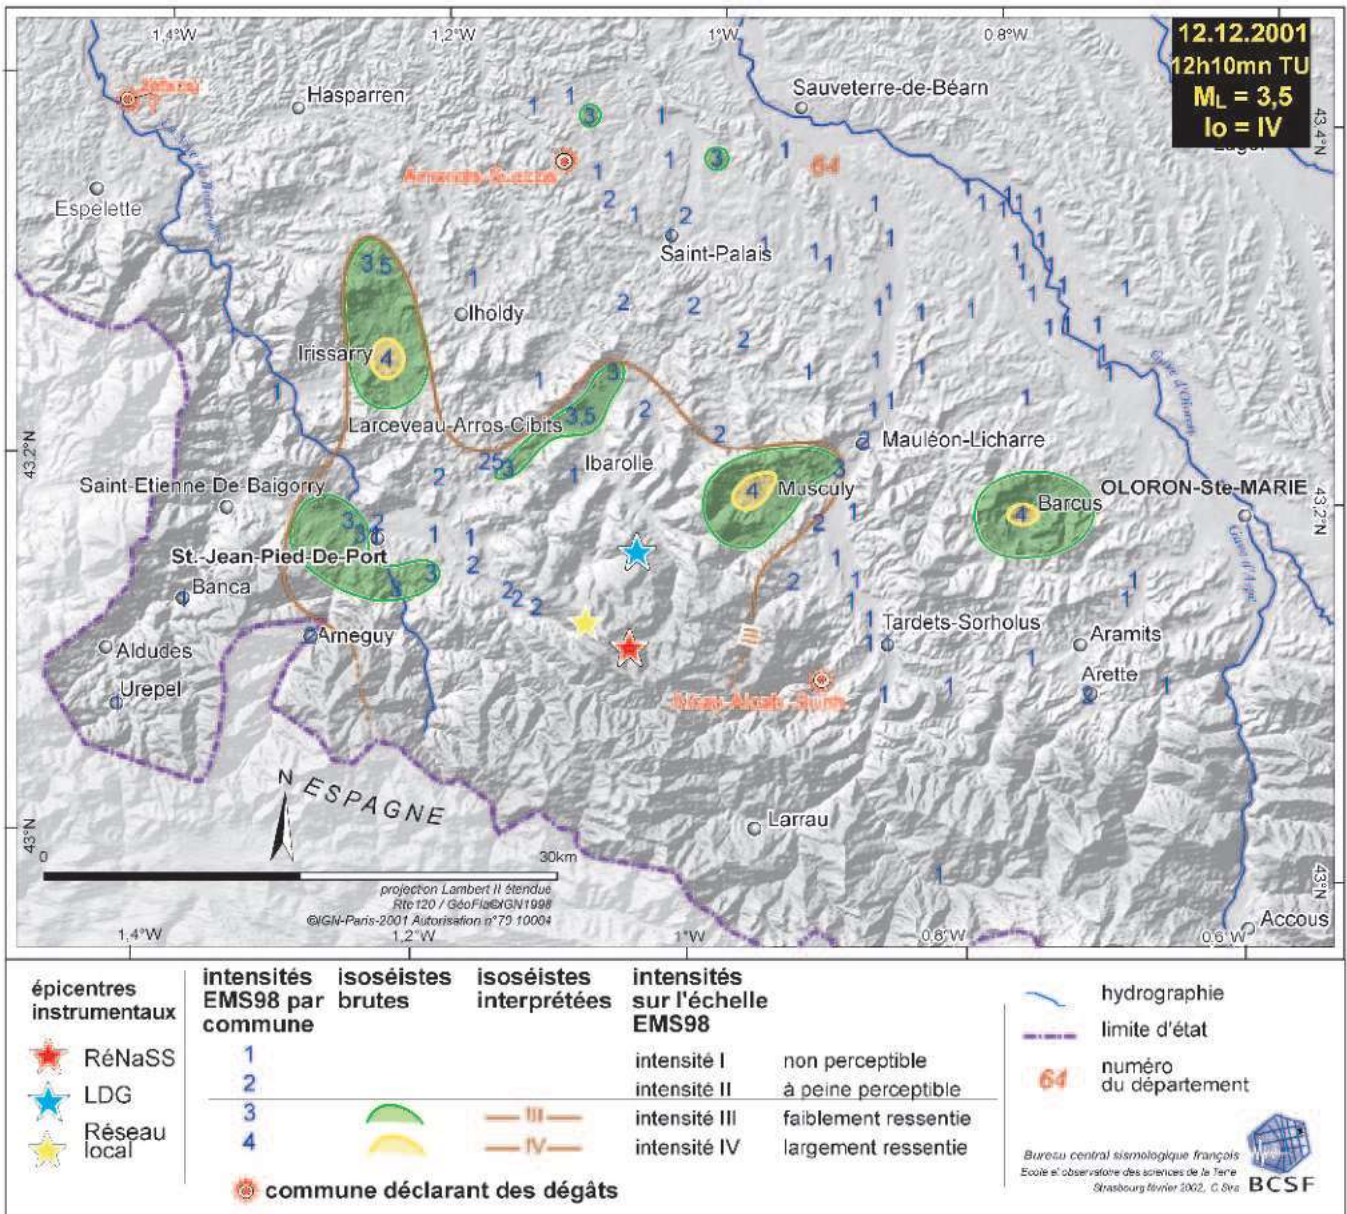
12.12.2001
12h10mn TU
$M_L$ = 3,5
Io = IV

1,4°W 1,2°W 1°W 0,8°W

43,4°N

Hasparren
Sauveterre-de-Béarn
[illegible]
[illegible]
Espelette
64
Saint-Palais
Ilholdy
Irissarry
Larceveau-Arros-Cibits
Ibarolle
Mauléon-Licharre
Saint-Etienne-De-Baigorry
Musculy
Barcus
OLORON-Ste-MARIE
St.-Jean-Pied-De-Port
Banca
Tardets-Sorholus
Aramits
Arneguy
Aldudes
Arette
Urepel
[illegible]
III
N
ESPAGNE
Larrau
43,2°N
43°N
0
30km
projection Lambert II étendue
Rtc120 / GéoFla©IGN1998
©IGN-Paris-2001 Autorisation n°79 10004
Accous
1,4°W 1,2°W 1°W 0,8°W 0,6°W

épicentres instrumentaux
RéNaSS
LDG
Réseau local

intensités EMS98 par commune
isoséistes brutes
isoséistes interprétées
intensités sur l'échelle EMS98

| 1 | | | intensité I | non perceptible |
|---|---|---|---|---|
| 2 | | | intensité II | à peine perceptible |
| 3 | | III | intensité III | faiblement ressentie |
| 4 | | IV | intensité IV | largement ressentie |

commune déclarant des dégâts

hydrographie
limite d'état
64 numéro du département

Bureau central sismologique français
Ecole et observatoire des sciences de la Terre
Strasbourg février 2002, C.Sira
BCSF